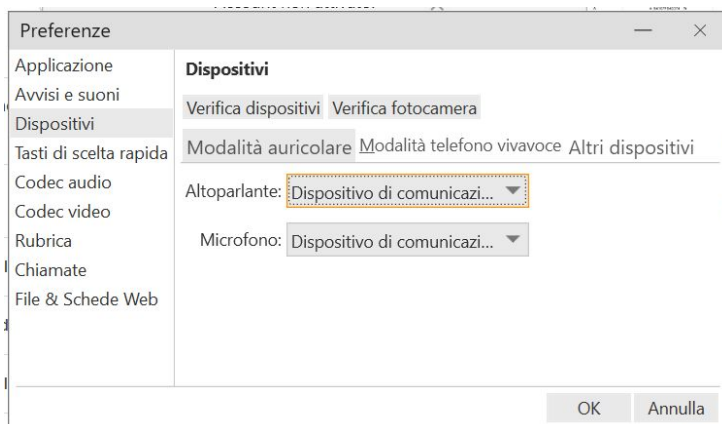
Preferenze

Applicazione
Avvisi e suoni
Dispositivi
Tasti di scelta rapida
Codec audio
Codec video
Rubrica
Chiamate
File & Schede Web

Dispositivi

Verifica dispositivi Verifica fotocamera

Modalità auricolare Modalità telefono vivavoce Altri dispositivi

Altoparlante: Dispositivo di comunicazi...

Microfono: Dispositivo di comunicazi...

OK Annulla